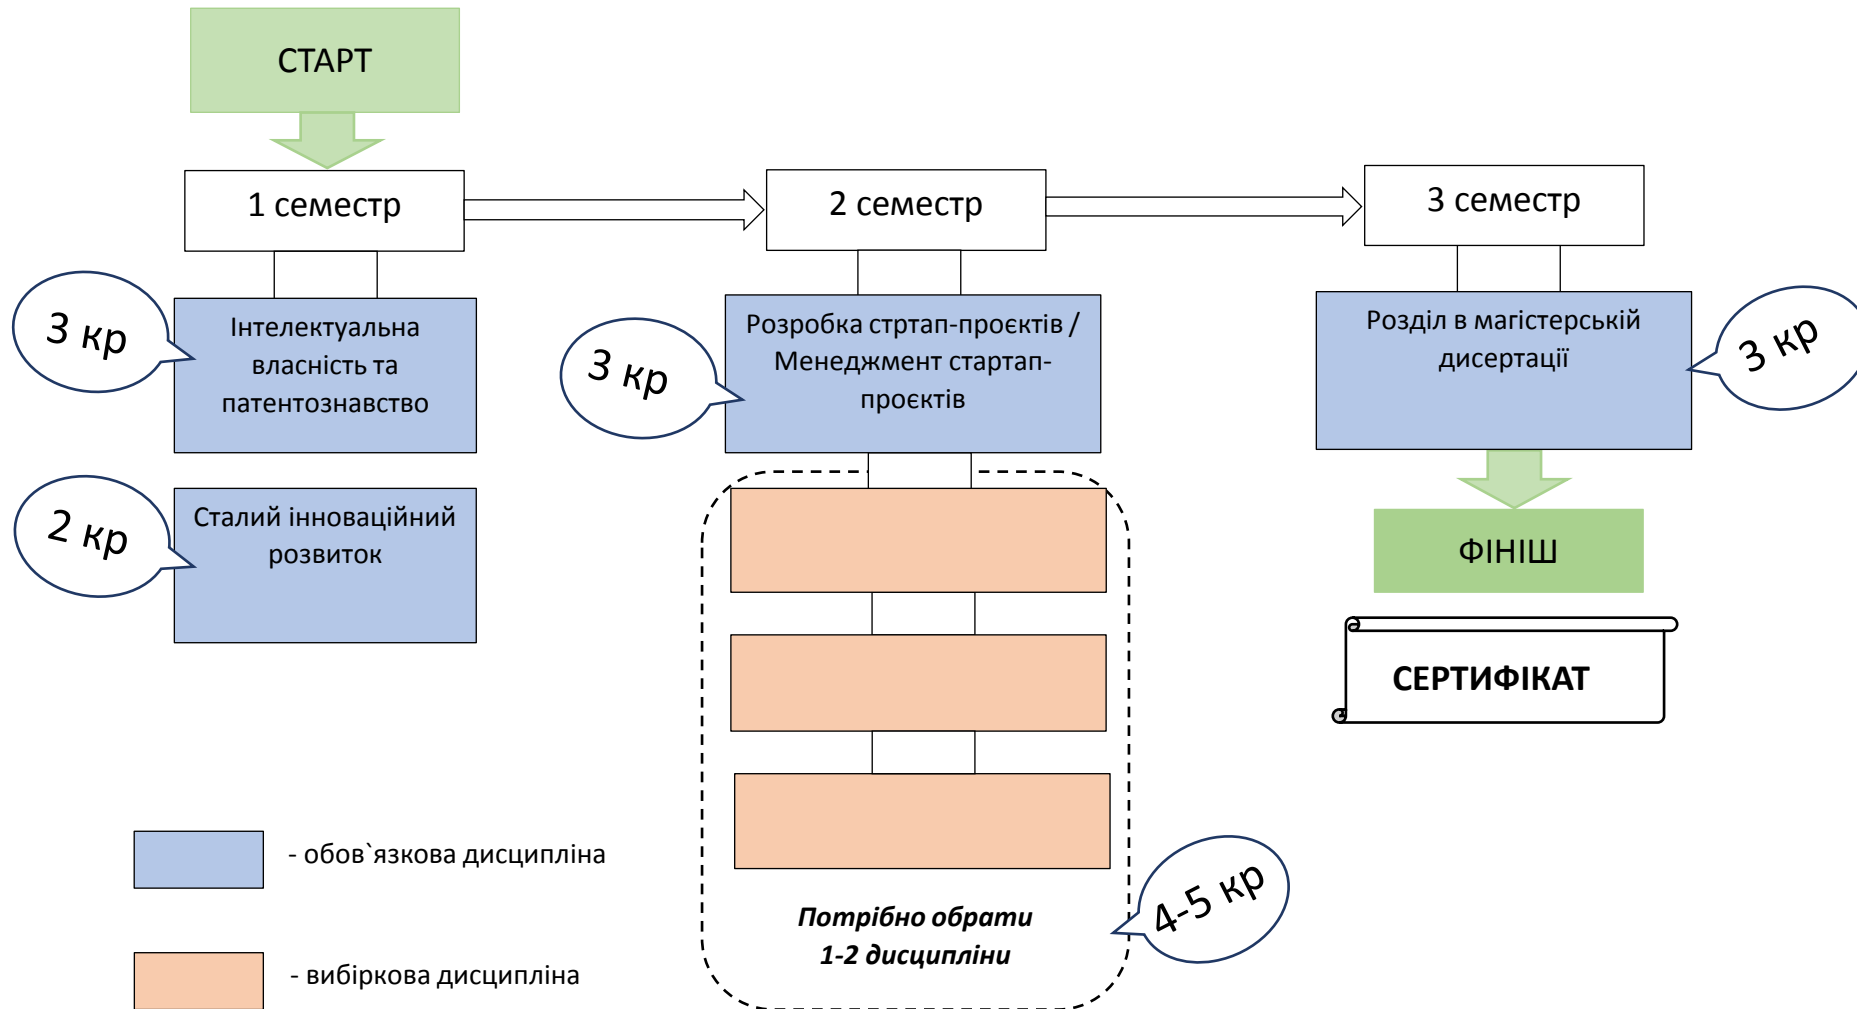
СТАРТ

1 семестр

3 кр

Інтелектуальна власність та патентознавство

2 кр

Сталий інноваційний розвиток

2 семестр

3 кр

Розробка сртап-проєктів / Менеджмент стартап-проєктів

Потрібно обрати 1-2 дисципліни

4-5 кр

3 семестр

Розділ в магістерській дисертації

3 кр

ФІНІШ

СЕРТИФІКАТ

- обов`язкова дисципліна

- вибіркова дисципліна